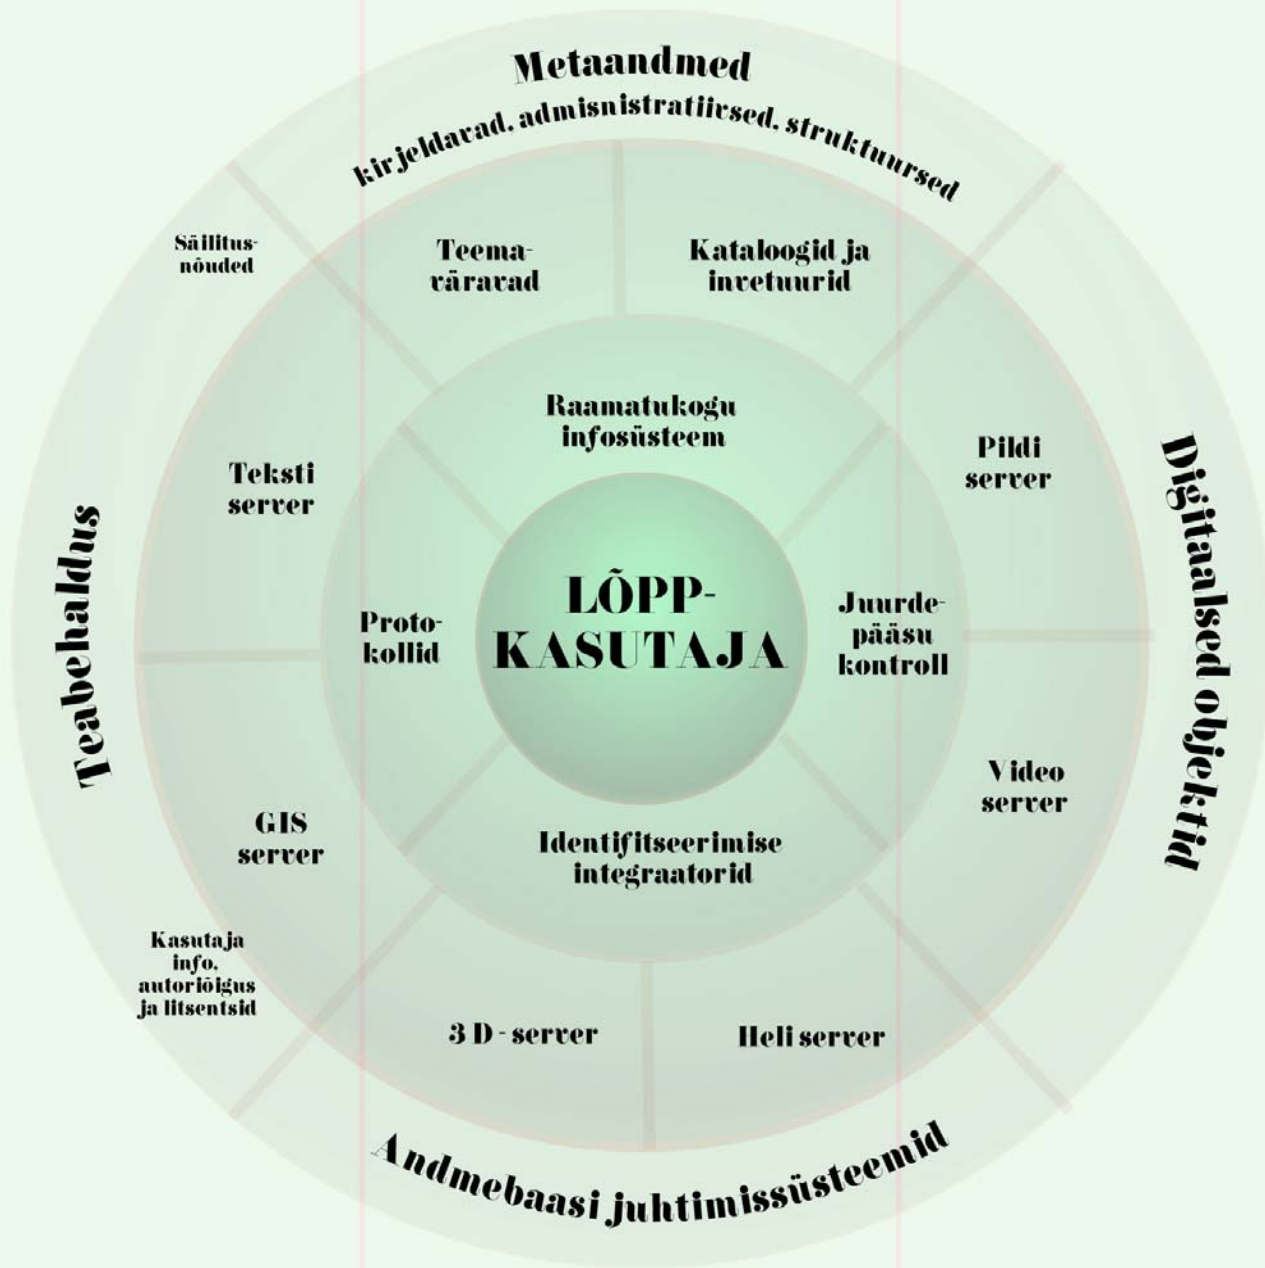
Metaandmed

kirjeldavad, admisnistratiivsed, struktuursed

Säilitusnõuded

Teemaväravad

Kataloogid ja invetuurid

Raamatukogu infosüsteem

Teksti server

Pildi server

Teabehaldus

Digitaalsed objektid

Protokollid

LÕPP-KASUTAJA

Juurdepääsu kontroll

Video server

GIS server

Identifitseerimise integraatorid

Kasutaja info, autoriõigus ja litsentsid

3 D - server

Heli server

Andmebaasi juhtimissüsteemid